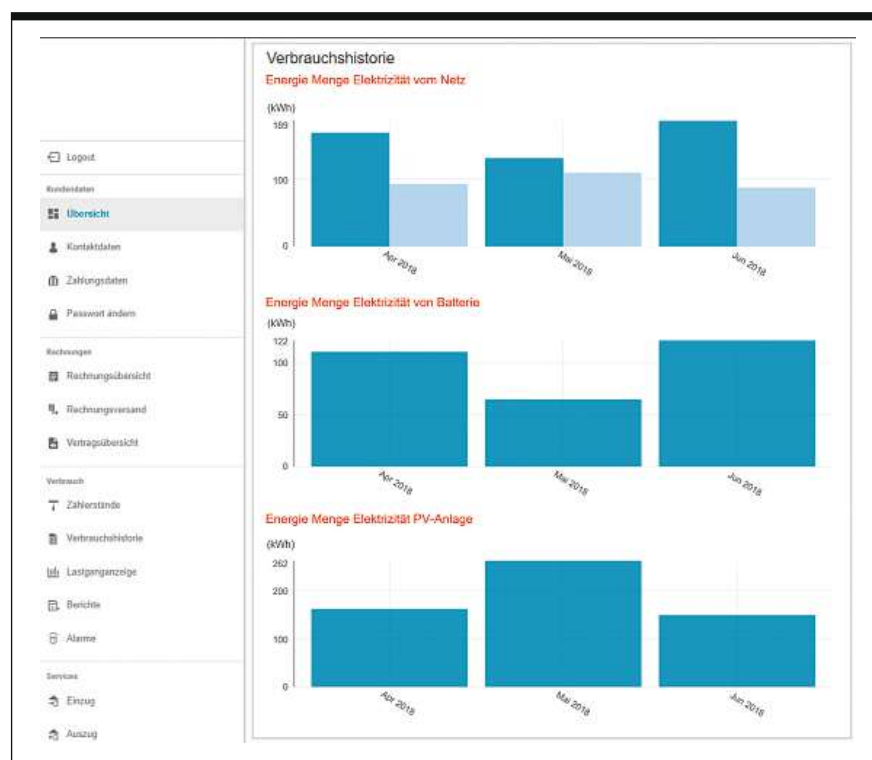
Logout

Kundendaten

Übersicht

Kontaktdaten

Zahlungsdaten

Passwort ändern

Rechnungen

Rechnungsübersicht

Rechnungsversand

Vertragsübersicht

Verbrauch

Zählerstände

Verbrauchshistorie

Lastganganzeige

Berichte

Alarme

Services

Einzug

Auszug

Verbrauchshistorie

Energie Menge Elektrizität vom Netz

(kWh)

169

100

0

Apr 2018

Mai 2018

Jun 2018

Energie Menge Elektrizität von Batterie

(kWh)

122

100

50

0

Apr 2018

Mai 2018

Jun 2018

Energie Menge Elektrizität PV-Anlage

(kWh)

262

200

100

0

Apr 2018

Mai 2018

Jun 2018